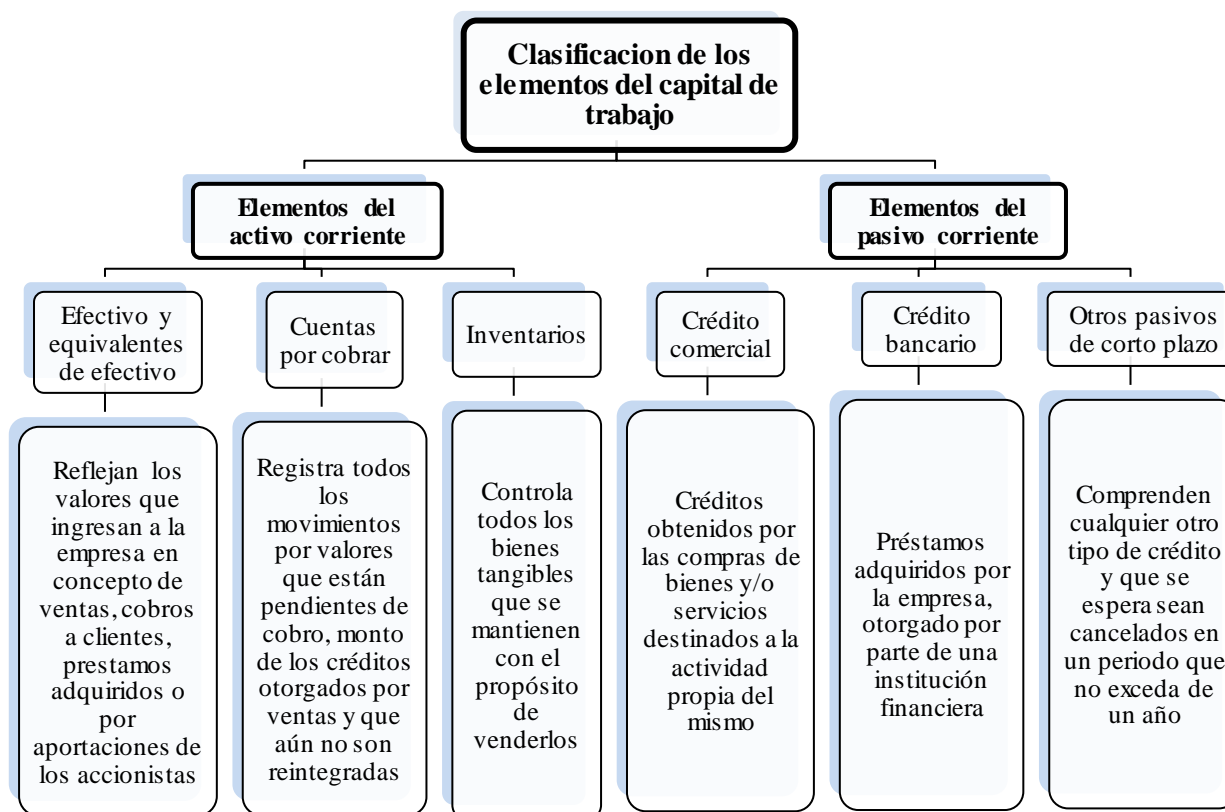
Clasificacion de los elementos del capital de trabajo

Elementos del activo corriente

Efectivo y equivalentes de efectivo

Reflejan los valores que ingresan a la empresa en concepto de ventas, cobros a clientes, prestamos adquiridos o por aportaciones de los accionistas

Cuentas por cobrar

Registra todos los movimientos por valores que están pendientes de cobro, monto de los créditos otorgados por ventas y que aún no son reintegradas

Inventarios

Controla todos los bienes tangibles que se mantienen con el propósito de venderlos

Elementos del pasivo corriente

Crédito comercial

Créditos obtenidos por las compras de bienes y/o servicios destinados a la actividad propia del mismo

Crédito bancario

Préstamos adquiridos por la empresa, otorgado por parte de una institución financiera

Otros pasivos de corto plazo

Comprenden cualquier otro tipo de crédito y que se espera sean cancelados en un periodo que no exceda de un año